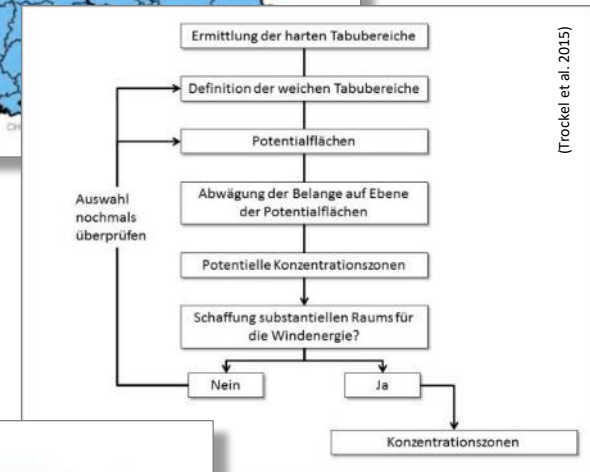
Ermittlung der harten Tabubereiche

Definition der weichen Tabubereiche

Potentialflächen

Abwägung der Belange auf Ebene der Potentialflächen

Potentielle Konzentrationszonen

Schaffung substantiellen Raums für die Windenergie?

Nein

Ja

Konzentrationszonen

Auswahl nochmals überprüfen

(Trockel et al. 2015)